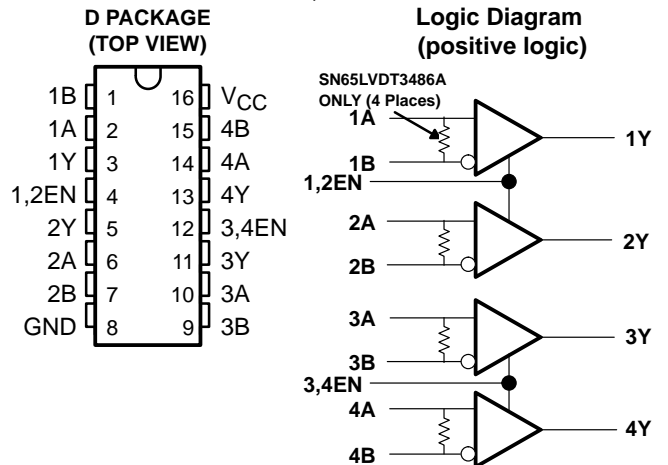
D PACKAGE
(TOP VIEW)

| | | | |
|---|---|---|---|
| 1B | 1 | 16 | $V_{CC}$ |
| 1A | 2 | 15 | 4B |
| 1Y | 3 | 14 | 4A |
| 1,2EN | 4 | 13 | 4Y |
| 2Y | 5 | 12 | 3,4EN |
| 2A | 6 | 11 | 3Y |
| 2B | 7 | 10 | 3A |
| GND | 8 | 9 | 3B |

Logic Diagram
(positive logic)

SN65LVDT3486A
ONLY (4 Places)

1A
1B
1,2EN
1Y
2A
2B
2Y
3A
3B
3,4EN
3Y
4A
4B
4Y